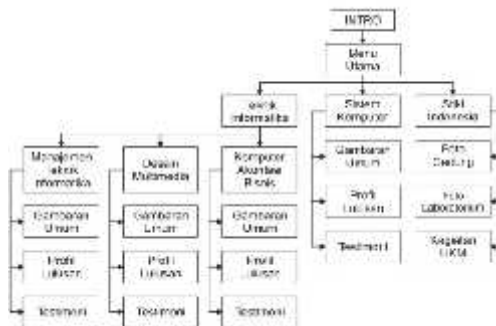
INTRO

Menu Utama

Teknik Informatika

Sistem Komputer

AMIK Indonesia

Manajemen Teknik Informatika

Gambaran Umum

Profil Lulusan

Testimoni

Desain Multimedia

Gambaran Umum

Profil Lulusan

Testimoni

Komputer Akuntansi Bisnis

Gambaran Umum

Profil Lulusan

Testimoni

Gambaran Umum

Profil Lulusan

Testimoni

Foto Gedung

Foto Laboratorium

Kegiatan UKM